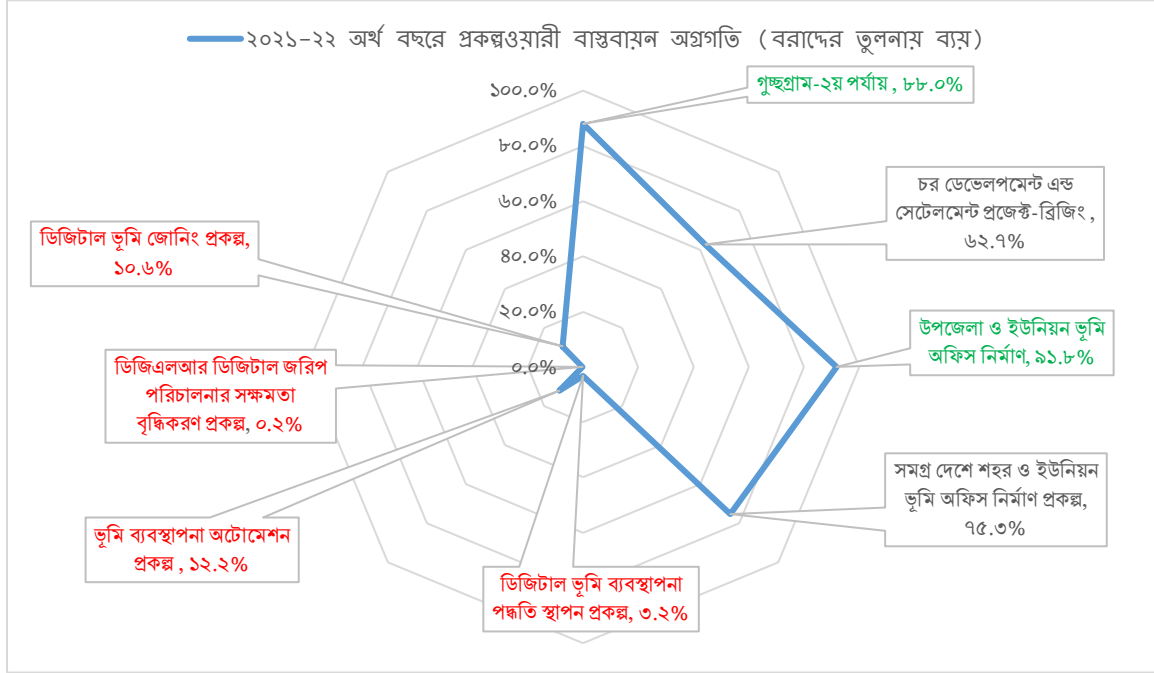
২০২১-২২ অর্থ বছরে প্রকল্পওয়ারী বাস্তবায়ন অগ্রগতি (বরাদ্দের তুলনায় ব্যয়)

১০০.০%
৮০.০%
৬০.০%
৪০.০%
২০.০%
০.০%

গুচ্ছগ্রাম-২য় পর্যায় , ৮৮.০%

চর ডেভেলপমেন্ট এন্ড সেটেলমেন্ট প্রজেক্ট-ব্রিজিং , ৬২.৭%

উপজেলা ও ইউনিয়ন ভূমি অফিস নির্মাণ, ৯১.৮%

সমগ্র দেশে শহর ও ইউনিয়ন ভূমি অফিস নির্মাণ প্রকল্প, ৭৫.৩%

ডিজিটাল ভূমি ব্যবস্থাপনা পদ্ধতি স্থাপন প্রকল্প, ৩.২%

ভূমি ব্যবস্থাপনা অটোমেশন প্রকল্প , ১২.২%

ডিজিএলআর ডিজিটাল জরিপ পরিচালনার সক্ষমতা বৃদ্ধিকরণ প্রকল্প, ০.২%

ডিজিটাল ভূমি জোনিং প্রকল্প, ১০.৬%